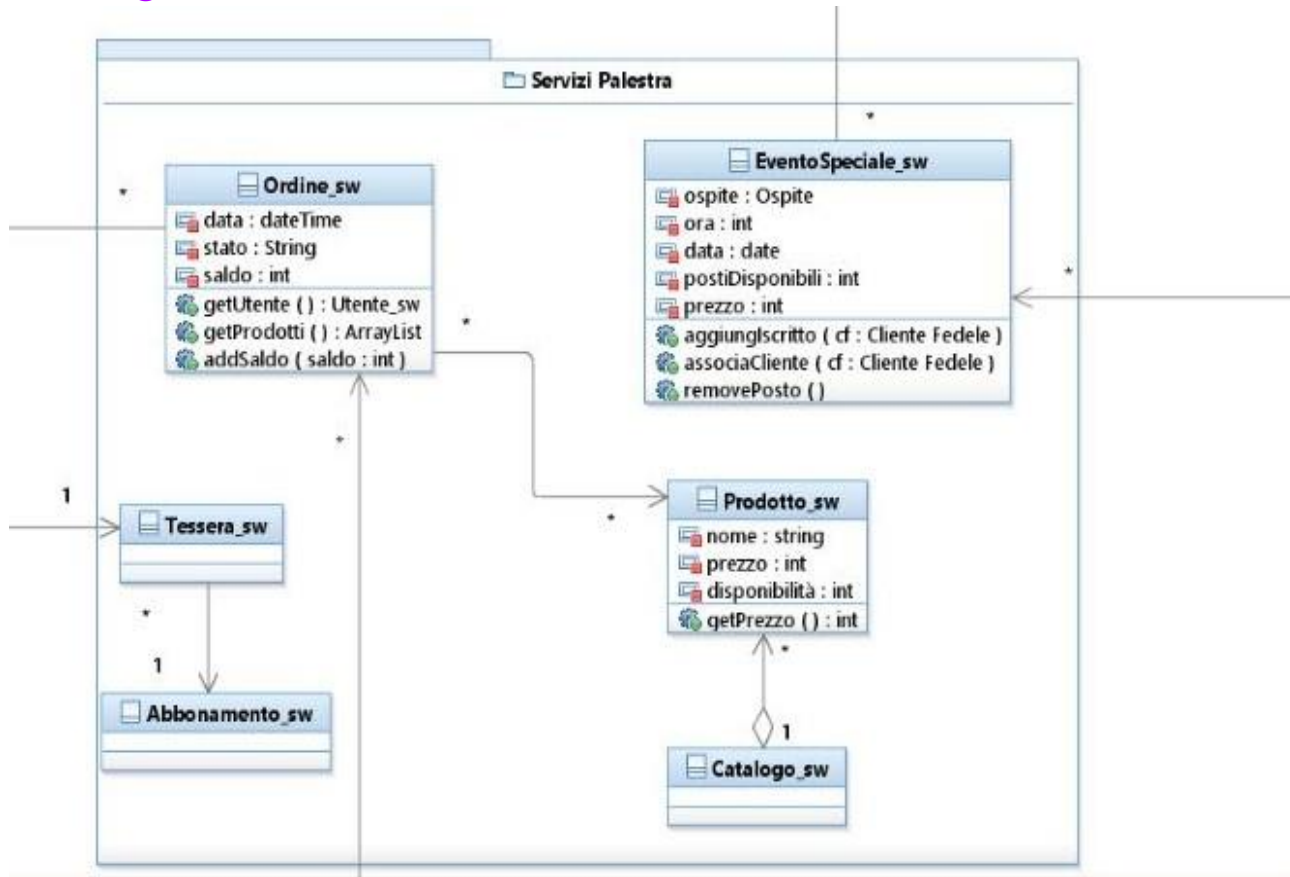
Servizi Palestra

*

Ordine_sw
data : dateTime
stato : String
saldo : int
getUtente ( ) : Utente_sw
getProdotti ( ) : ArrayList
addSaldo ( saldo : int )

*

EventoSpeciale_sw
ospite : Ospite
ora : int
data : date
postiDisponibili : int
prezzo : int
aggiungIscritto ( cf : Cliente Fedele )
associaCliente ( cf : Cliente Fedele )
removePosto ( )

*

*

*

1

Tessera_sw

*

*

Prodotto_sw
nome : string
prezzo : int
disponibilità : int
getPrezzo ( ) : int

*

1

Abbonamento_sw

1

Catalogo_sw